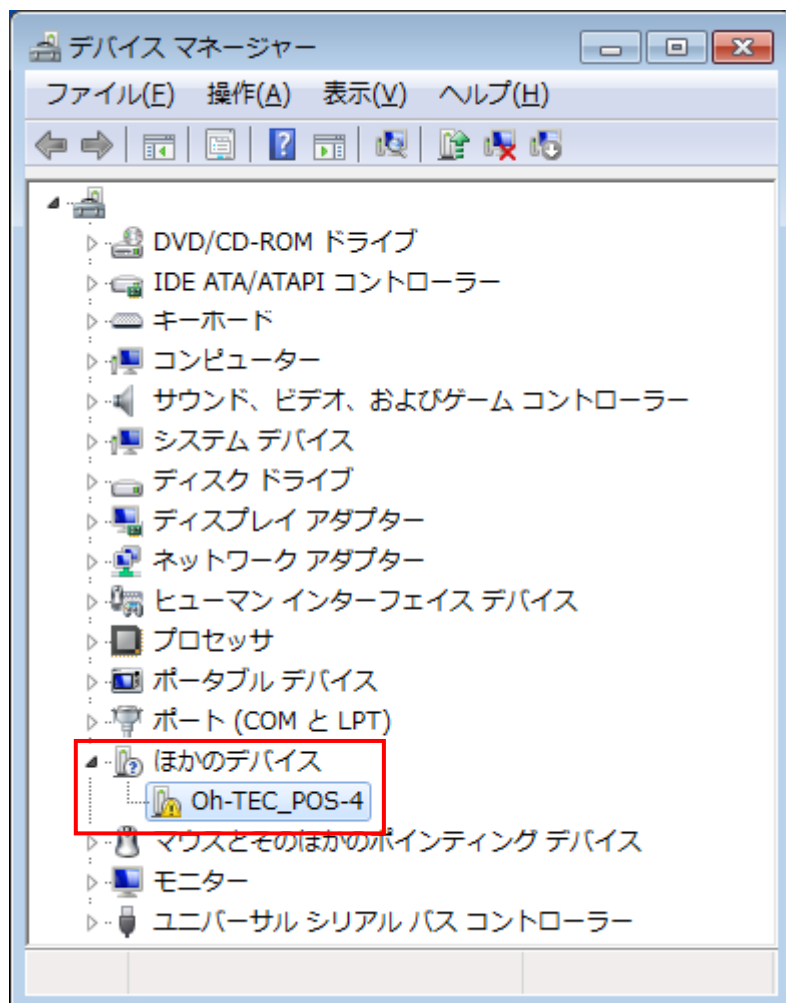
デバイス マネージャー

ファイル(F) 操作(A) 表示(V) ヘルプ(H)

DVD/CD-ROM ドライブ
IDE ATA/ATAPI コントローラー
キーボード
コンピューター
サウンド、ビデオ、およびゲーム コントローラー
システム デバイス
ディスク ドライブ
ディスプレイ アダプター
ネットワーク アダプター
ヒューマン インターフェイス デバイス
プロセッサ
ポータブル デバイス
ポート (COM と LPT)
ほかのデバイス
Oh-TEC_POS-4
マウスとそのほかのポインティング デバイス
モニター
ユニバーサル シリアル バス コントローラー